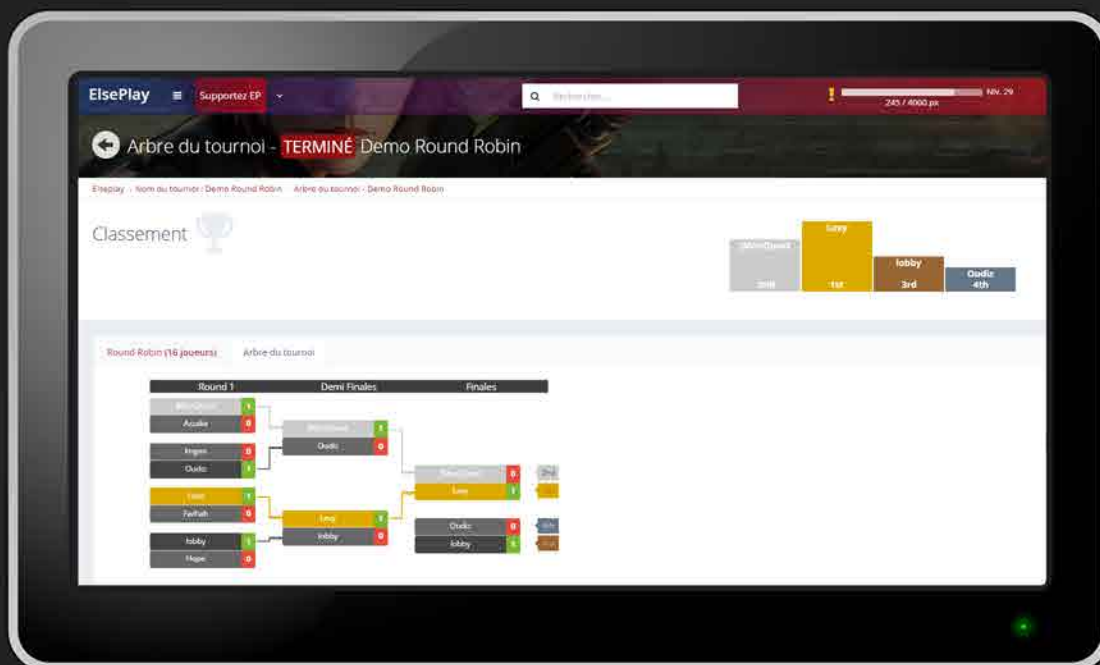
ElsePlay ≡ Supportez EP
Rechercher...
245 / 4000 px
Niv. 29

Arbre du tournoi - TERMINÉ Demo Round Robin

Elseplay › Nom du tournoi / Demo Round Robin › Arbre du tournoi - Demo Round Robin

Classement

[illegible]
2nd
Lezy
1st
lobby
3rd
Oudiz
4th

Round Robin (16 joueurs)
Arbre du tournoi

| Round 1 | Demi Finales | Finales |
|---|---|---|

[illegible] 1
Acuake 0
Ingen 0
Oudiz 1
Lezy 1
Fairfax 0
lobby 1
Hope 0

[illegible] 1
Oudiz 0
Lezy 1
lobby 0

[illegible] 0
Lezy 1
Oudiz 0
lobby 1

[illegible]
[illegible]
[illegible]
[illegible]